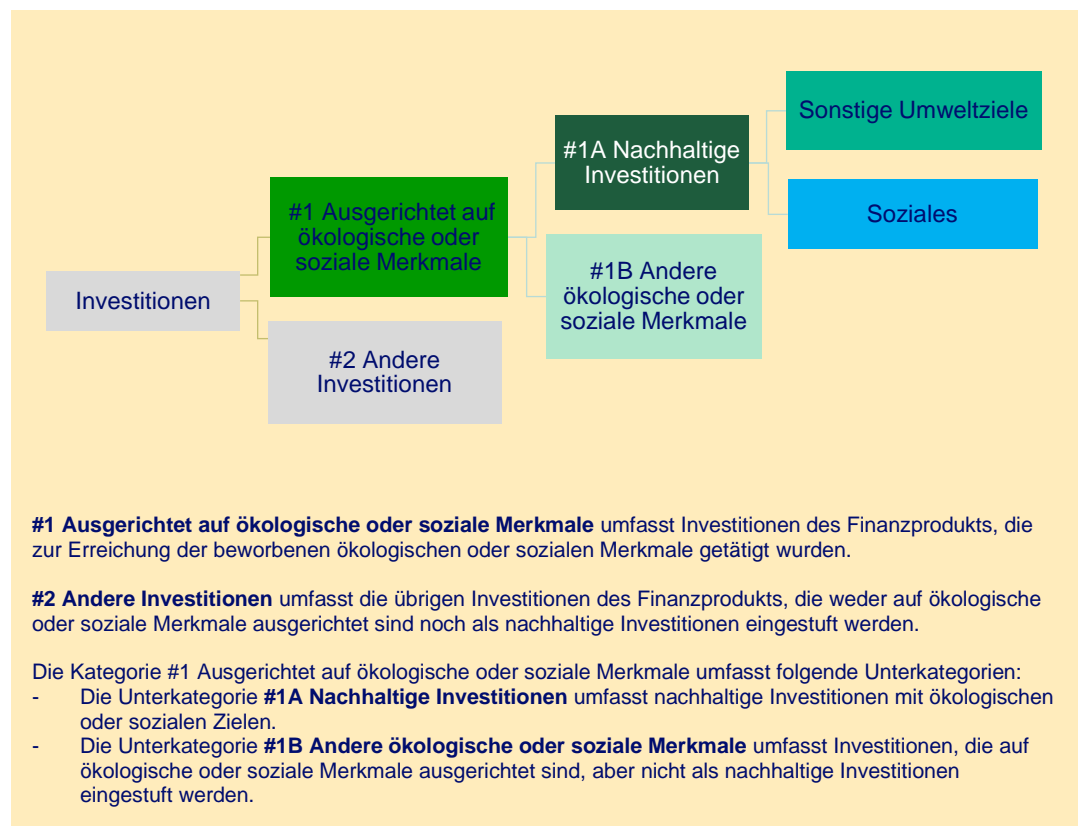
Investitionen

#1 Ausgerichtet auf ökologische oder soziale Merkmale

#2 Andere Investitionen

#1A Nachhaltige Investitionen

#1B Andere ökologische oder soziale Merkmale

Sonstige Umweltziele

Soziales

**#1 Ausgerichtet auf ökologische oder soziale Merkmale** umfasst Investitionen des Finanzprodukts, die zur Erreichung der beworbenen ökologischen oder sozialen Merkmale getätigt wurden.

**#2 Andere Investitionen** umfasst die übrigen Investitionen des Finanzprodukts, die weder auf ökologische oder soziale Merkmale ausgerichtet sind noch als nachhaltige Investitionen eingestuft werden.

Die Kategorie #1 Ausgerichtet auf ökologische oder soziale Merkmale umfasst folgende Unterkategorien:
- Die Unterkategorie **#1A Nachhaltige Investitionen** umfasst nachhaltige Investitionen mit ökologischen oder sozialen Zielen.
- Die Unterkategorie **#1B Andere ökologische oder soziale Merkmale** umfasst Investitionen, die auf ökologische oder soziale Merkmale ausgerichtet sind, aber nicht als nachhaltige Investitionen eingestuft werden.